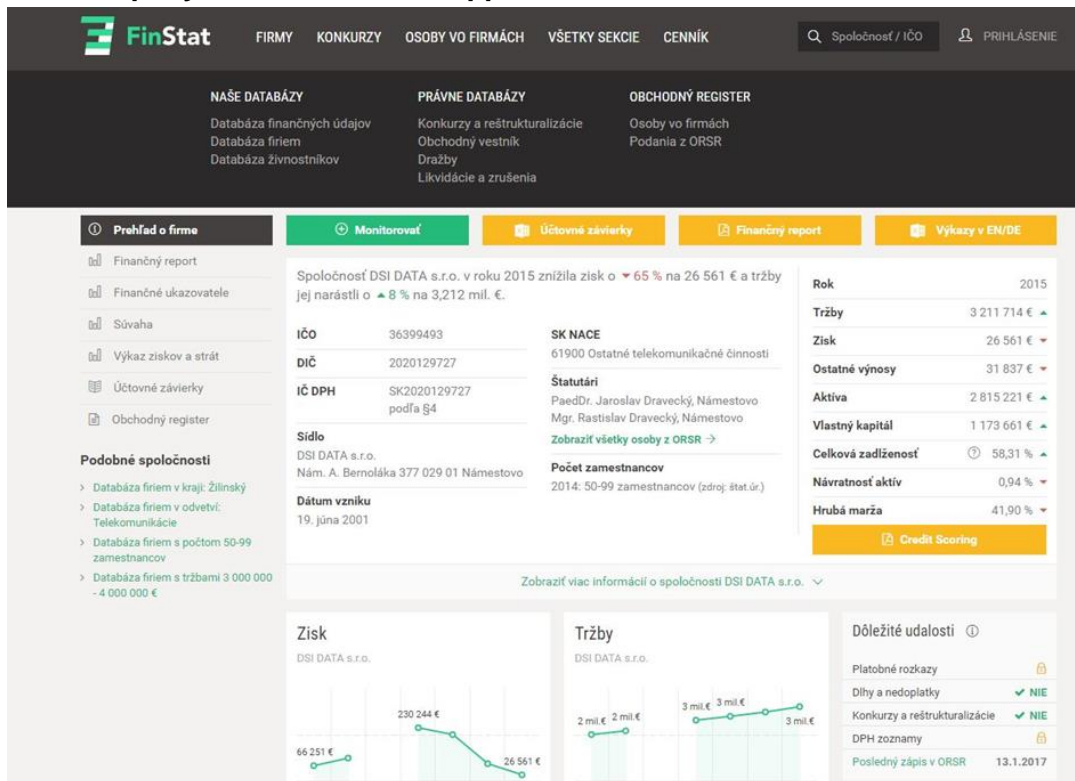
FinStat FIRMY KONKURZY OSOBY VO FIRMÁCH VŠETKY SEKCIE CENNÍK Spoločnosť / IČO PRIHLÁSENIE

NAŠE DATABÁZY
Databáza finančných údajov
Databáza firiem
Databáza živnostníkov

PRÁVNE DATABÁZY
Konkurzy a reštrukturalizácie
Obchodný vestník
Dražby
Likvidácie a zrušenia

OBCHODNÝ REGISTER
Osoby vo firmách
Podania z ORSR

Prehľad o firme
Finančný report
Finančné ukazovatele
Súvaha
Výkaz ziskov a strát
Účtovné závierky
Obchodný register

Podobné spoločnosti
Databáza firiem v kraji: Žilinský
Databáza firiem v odvetví: Telekomunikácie
Databáza firiem s počtom 50-99 zamestnancov
Databáza firiem s tržbami 3 000 000 - 4 000 000 €

Monitorovať
Účtovné závierky
Finančný report
Výkazy v EN/DE

Spoločnosť DSI DATA s.r.o. v roku 2015 znížila zisk o ▾ 65 % na 26 561 € a tržby jej narástli o ▴ 8 % na 3,212 mil. €.

IČO 36399493
DIČ 2020129727
IČ DPH SK2020129727 podľa §4
Sídlo
DSI DATA s.r.o.
Nám. A. Bernoláka 377 029 01 Námestovo
Dátum vzniku
19. júna 2001

SK NACE
61900 Ostatné telekomunikačné činnosti
Štatutári
PaedDr. Jaroslav Dravecký, Námestovo
Mgr. Rastislav Dravecký, Námestovo
Zobraziť všetky osoby z ORSR →
Počet zamestnancov
2014: 50-99 zamestnancov (zdroj: štat.úr.)

| Rok | 2015 |
|---|---|
| Tržby | 3 211 714 € ▴ |
| Zisk | 26 561 € ▾ |
| Ostatné výnosy | 31 837 € ▾ |
| Aktíva | 2 815 221 € ▴ |
| Vlastný kapitál | 1 173 661 € ▴ |
| Celková zadlženosť | 58,31 % ▴ |
| Návratnosť aktív | 0,94 % ▾ |
| Hrubá marža | 41,90 % ▾ |

Credit Scoring

Zobraziť viac informácií o spoločnosti DSI DATA s.r.o.

Zisk
DSI DATA s.r.o.
66 251 €
230 244 €
26 561 €

Tržby
DSI DATA s.r.o.
2 mil.€ 2 mil.€
3 mil.€ 3 mil.€
3 mil.€

Dôležité udalosti
Platobné rozkazy
Dlhy a nedoplatky ✔ NIE
Konkurzy a reštrukturalizácie ✔ NIE
DPH zoznamy
Posledný zápis v ORSR 13.1.2017